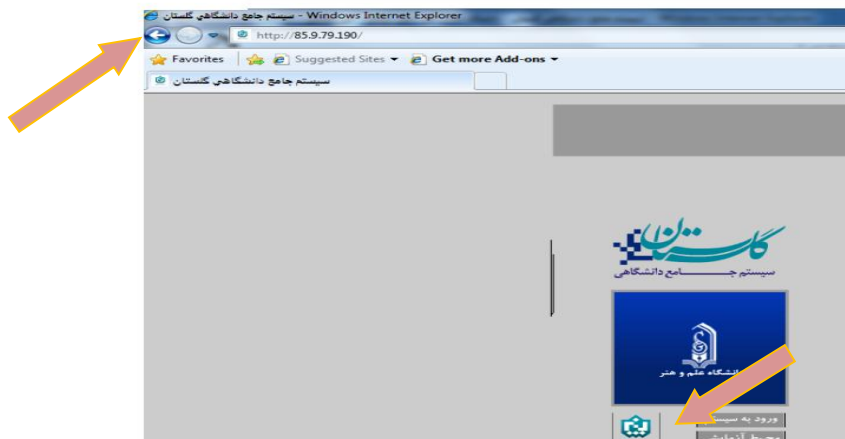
سیستم جامع دانشگاهی گلستان - Windows Internet Explorer
http://85.9.79.190/
Favorites
Suggested Sites
Get more Add-ons
سیستم جامع دانشگاهی گلستان

گلستان
سیستم جامع دانشگاهی

دانشگاه علم و هنر

ورود به سیس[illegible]
محیط آزمایش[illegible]